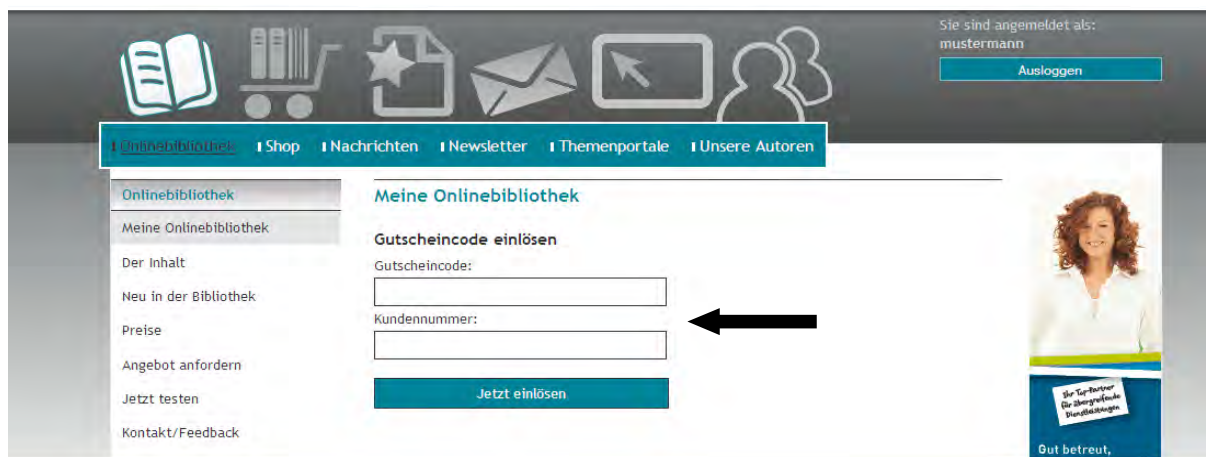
Sie sind angemeldet als:
mustermann

Ausloggen

Onlinebibliothek | Shop | Nachrichten | Newsletter | Themenportale | Unsere Autoren

Onlinebibliothek
Meine Onlinebibliothek
Der Inhalt
Neu in der Bibliothek
Preise
Angebot anfordern
Jetzt testen
Kontakt/Feedback

Meine Onlinebibliothek

Gutscheincode einlösen
Gutscheincode:

Kundennummer:

Jetzt einlösen

Ihr Top-Partner für übergreifende Dienstleistungen

Gut betreut,